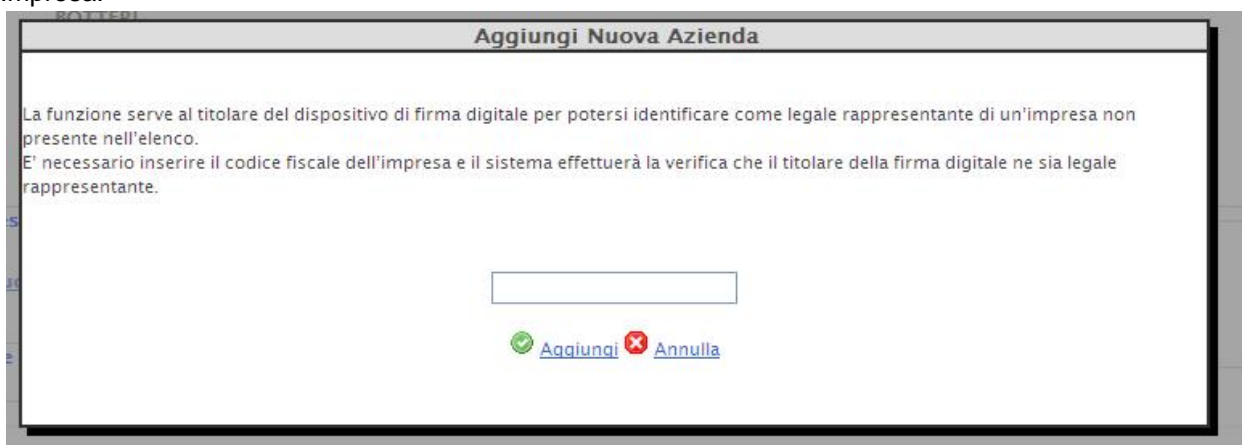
impresa.

BOTTERI

Aggiungi Nuova Azienda

La funzione serve al titolare del dispositivo di firma digitale per potersi identificare come legale rappresentante di un'impresa non presente nell'elenco.
E' necessario inserire il codice fiscale dell'impresa e il sistema effettuerà la verifica che il titolare della firma digitale ne sia legale rappresentante.

Aggiungi Annulla